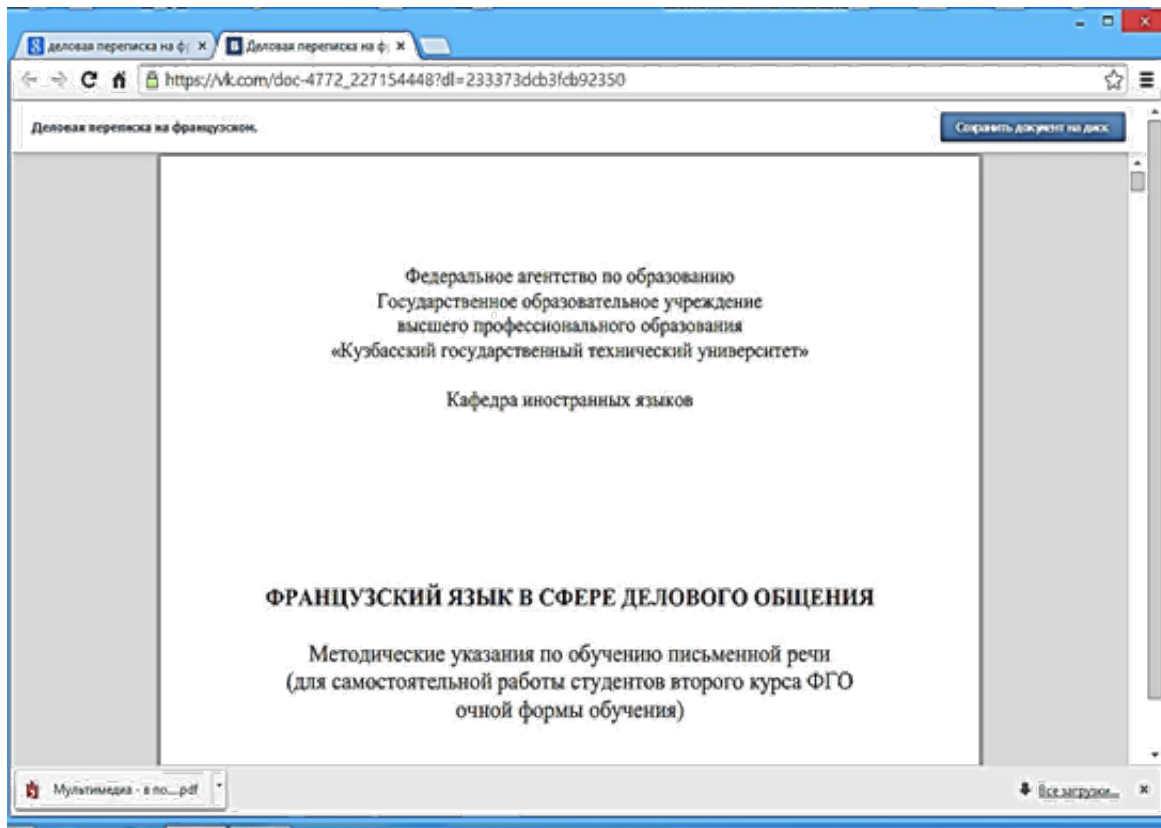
деловая переписка на ф ×
Деловая переписка на ф ×

https://vk.com/doc-4772_227154448?dl=233373dcb3fcb92350

Деловая переписка на французском.

Сохранить документ на диск

Федеральное агентство по образованию
Государственное образовательное учреждение
высшего профессионального образования
«Кузбасский государственный технический университет»

Кафедра иностранных языков

ФРАНЦУЗСКИЙ ЯЗЫК В СФЕРЕ ДЕЛОВОГО ОБЩЕНИЯ

Методические указания по обучению письменной речи
(для самостоятельной работы студентов второго курса ФГО
очной формы обучения)

Мультимедиа - в по....pdf

Все загрузки...